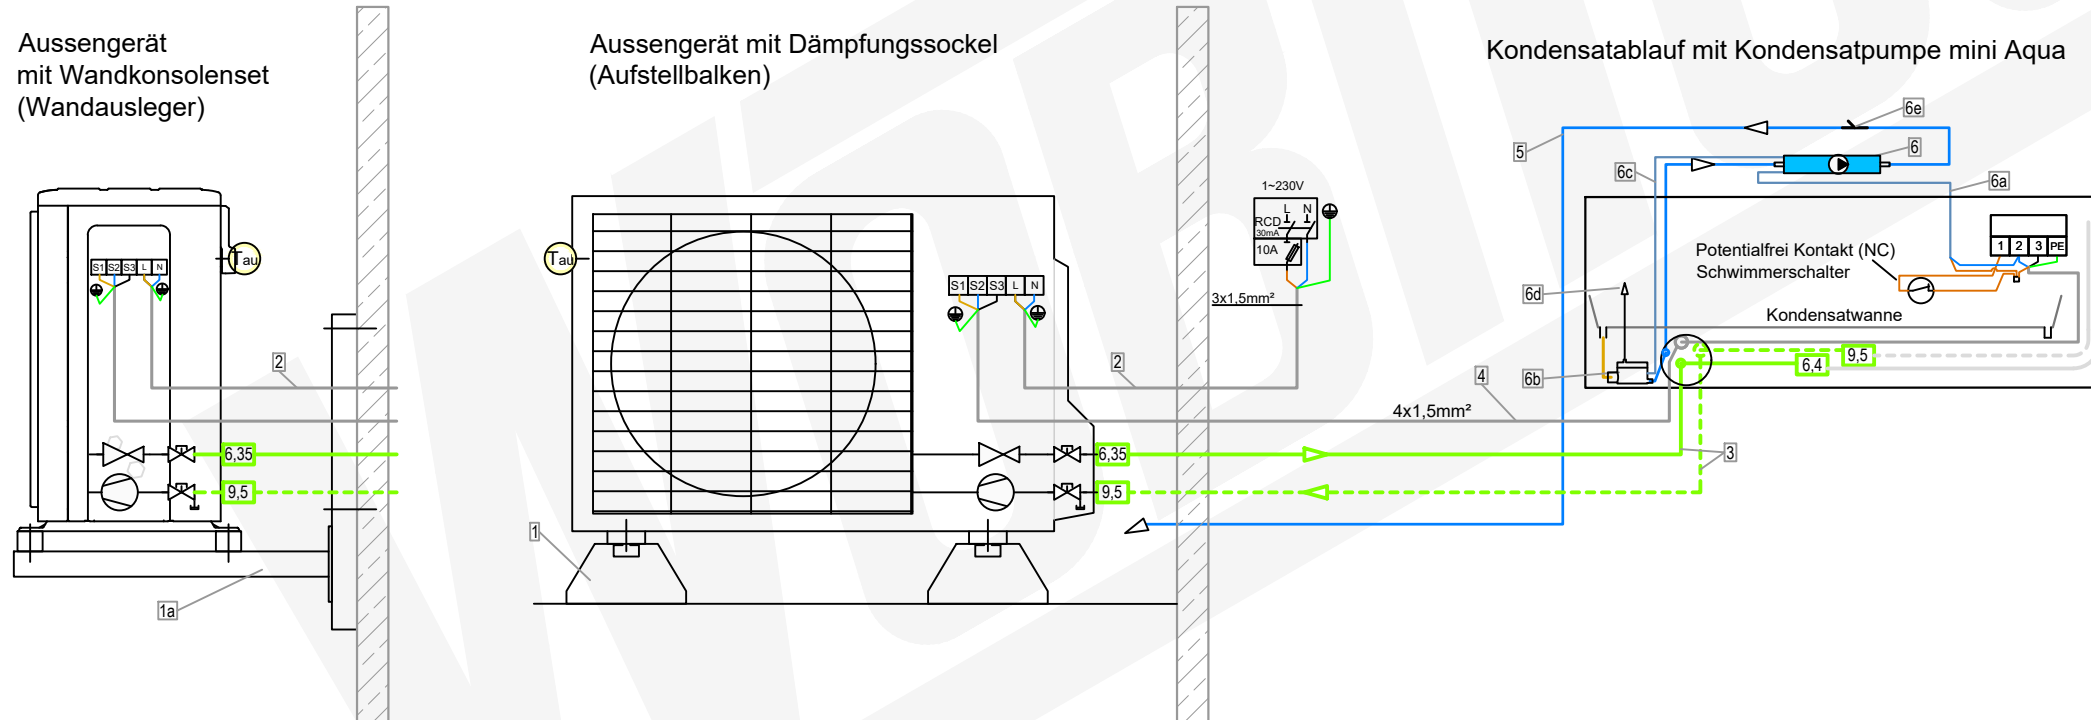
Aussengerät mit Wandkonsolenset (Wandausleger)

Aussengerät mit Dämpfungssockel (Aufstellbalken)

Kondensatablauf mit Kondensatpumpe mini Aqua

S1 S2 S3 L N

Tau

2

6,35

9,5

1a

Tau

S1 S2 S3 L N

2

6,35

9,5

1

1~230V

RCD 30mA

L N

10A

3x1,5mm²

5

6e

6c

6

6a

Potentialfrei Kontakt (NC)
Schwimmerschalter

1 2 3 PE

6d

Kondensatwanne

4

6b

9,5

6,4

4x1,5mm²

3